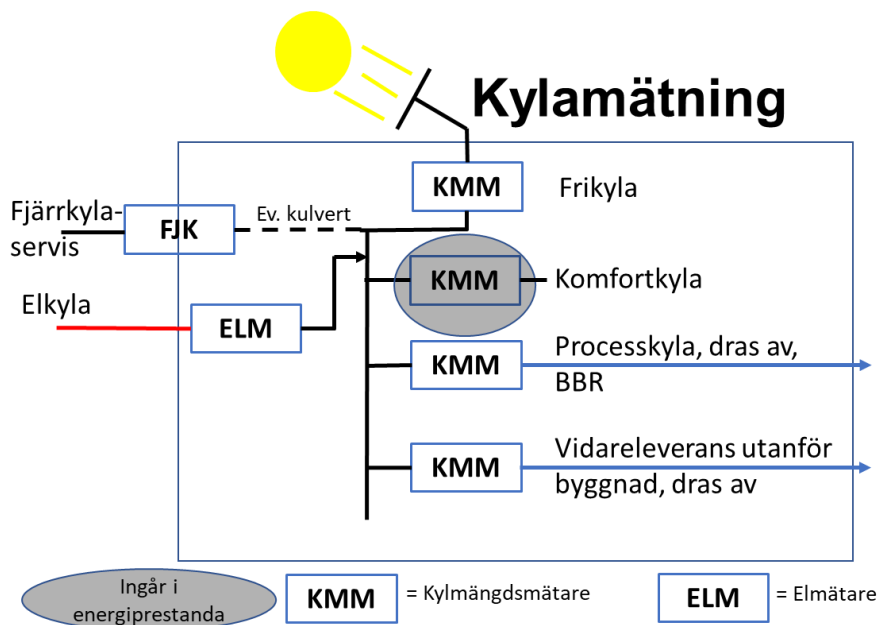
Kylamätning

KMM

Frikyla

Fjärrkylaservis

FJK

Ev. kulvert

KMM

Komfortkyla

Elkyla

ELM

KMM

Processkyla, dras av, BBR

KMM

Vidareleverans utanför byggnad, dras av

Ingår i energiprestanda

KMM = Kylmängdsmätare

ELM = Elmätare